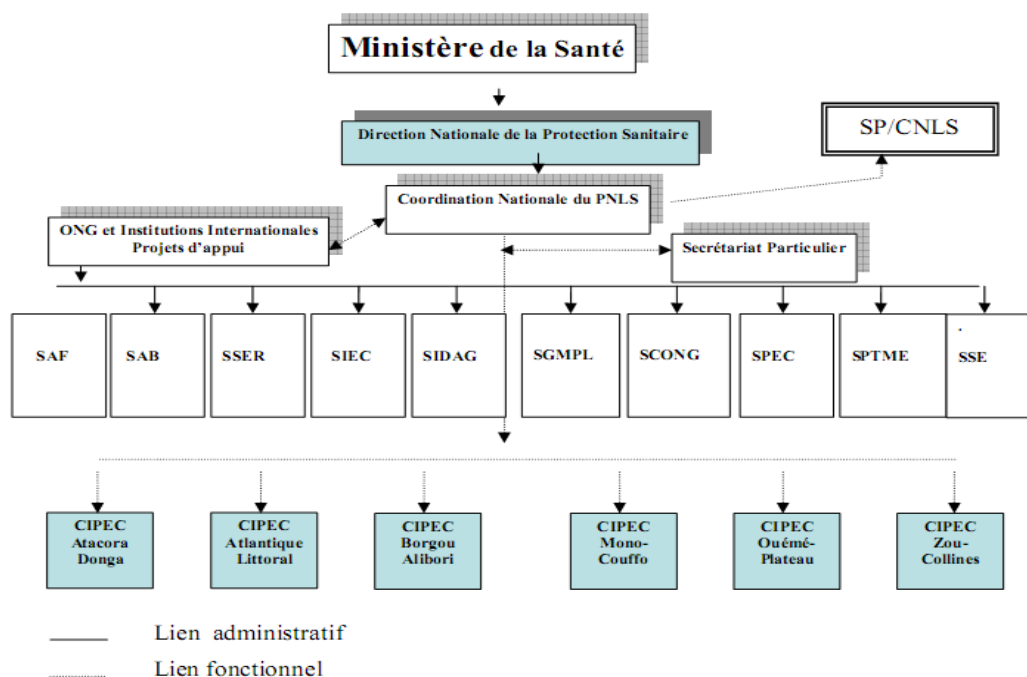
Ministère de la Santé

Direction Nationale de la Protection Sanitaire

SP/CNLS

Coordination Nationale du PNLS

ONG et Institutions Internationales
Projets d'appui

Secrétariat Particulier

SAF

SAB

SSER

SIEC

SIDAG

SGMPL

SCONG

SPEC

SPTME

.
SSE

CIPEC
Atacora
Donga

CIPEC
Atlantique
Littoral

CIPEC
Borgou
Alibori

CIPEC
Mono-
Couffo

CIPEC
Ouémé-
Plateau

CIPEC
Zou-
Collines

Lien administratif

Lien fonctionnel